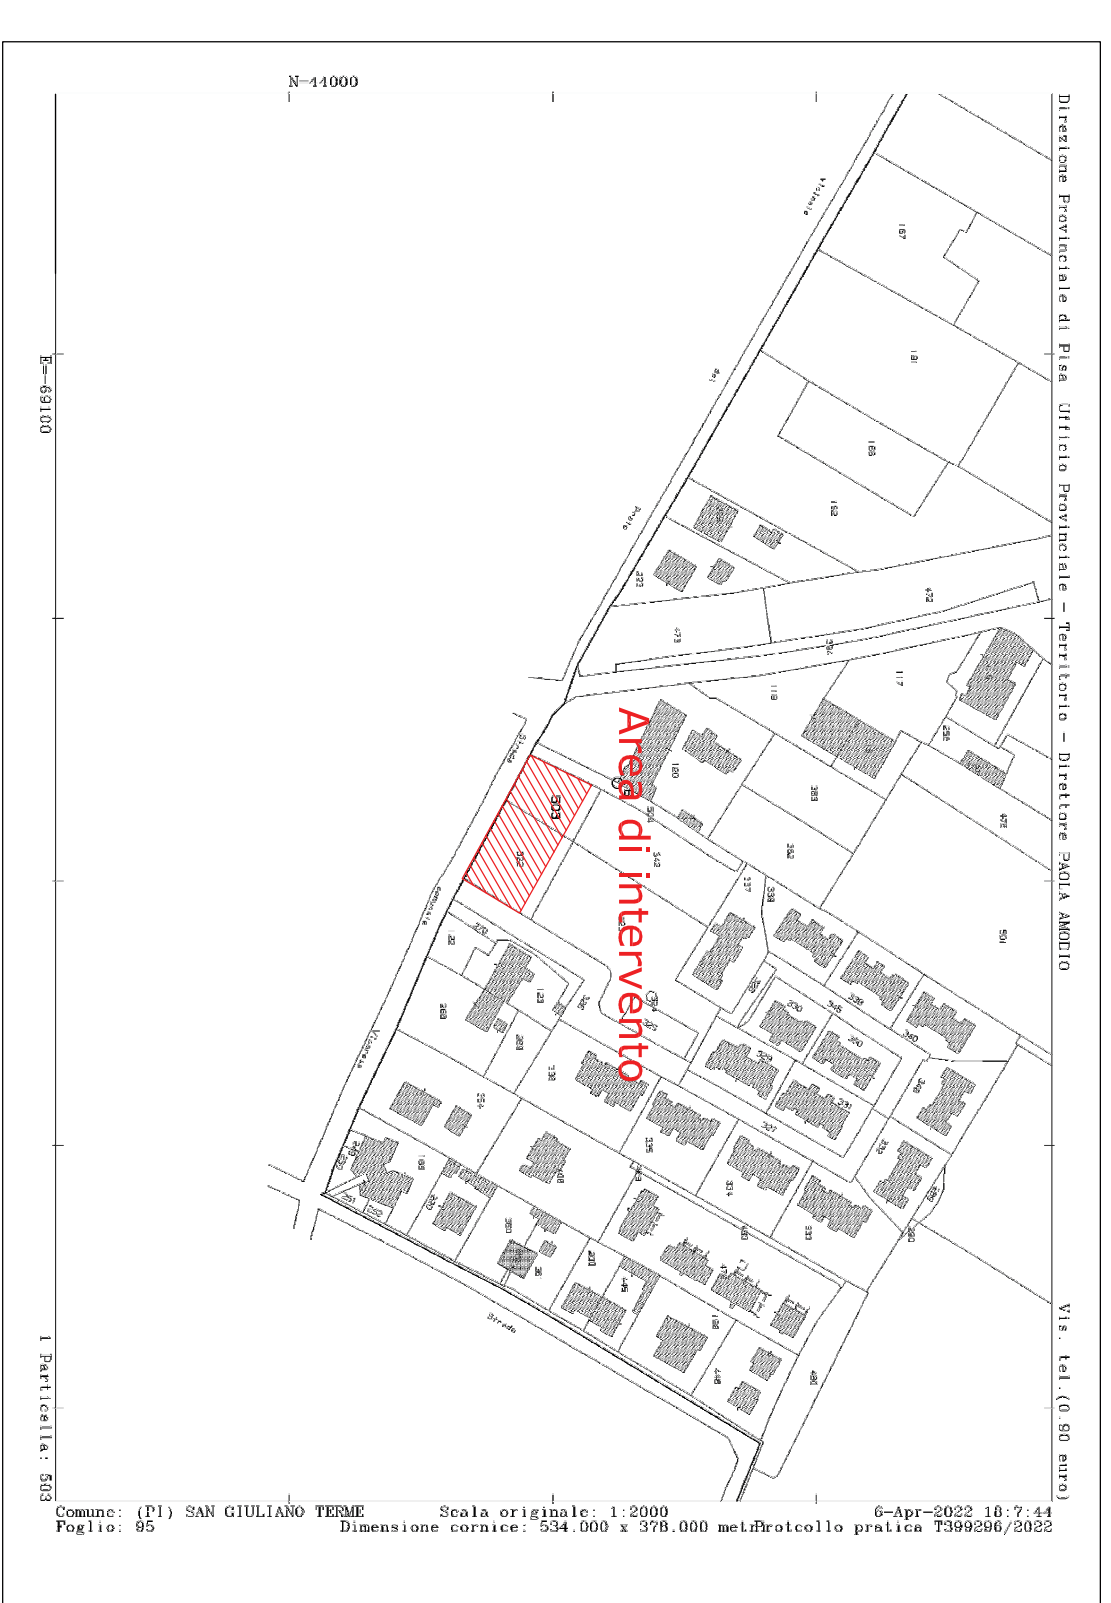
N=44000

E=69100

Direzione Provinciale di Pisa Ufficio Provinciale - Territorio - Direttore PAOLA AMODIO

Vis. tel.(0.90 euro)

1 Particella: 503

Area di intervento

167
181
165
162
472
473
117
118
120
503
504
542
383
382
591
258
472
137
339
123
268
263
130
335
334
333
327
331
330
340
348
406
408
445
446

Viale
Strada
Comunale
Vicinale
Strada

Comune: (PI) SAN GIULIANO TERME
Foglio: 95
Scala originale: 1:2000
Dimensione cornice: 534.000 x 378.000 metri
6-Apr-2022 18:7:44
Protocollo pratica T399296/2022